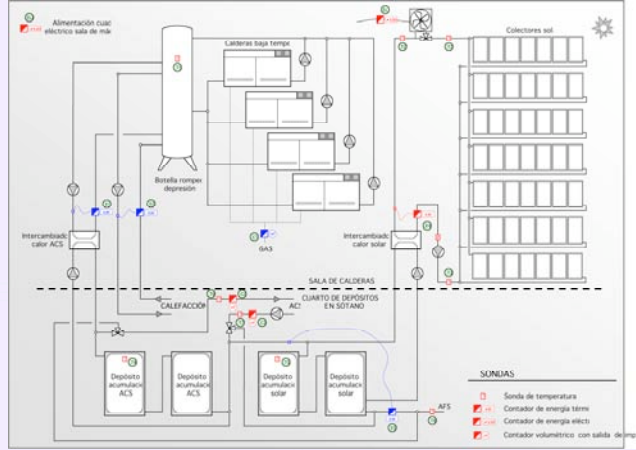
Alimentación cuadro eléctrico sala de má

Calderas baja temp

Colectores sol

Botella rompe depresión

Intercambiador calor ACS

GAS

Intercambiador calor solar

SALA DE CALDERAS

CALEFACCIÓN

ACS

CUARTO DE DEPÓSITOS EN SÓTANO

Depósito acumulador ACS

Depósito acumulador ACS

Depósito acumulador solar

Depósito acumulador solar

AFS

SONDAS

Sonda de temperatura

Contador de energía térmi

Contador de energía eléctr

Contador volumétrico con salida de imp